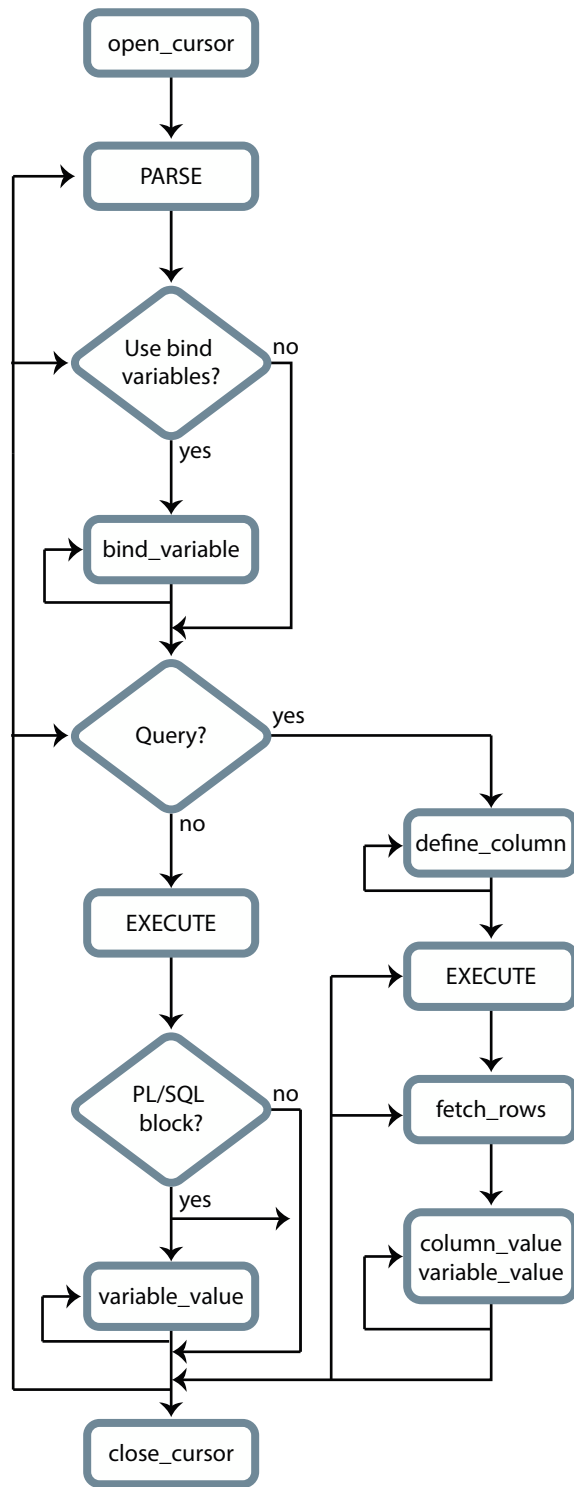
open_cursor

PARSE

Use bind variables?

no

yes

bind_variable

Query?

yes

no

define_column

EXECUTE

EXECUTE

PL/SQL block?

no

fetch_rows

yes

column_value variable_value

variable_value

close_cursor